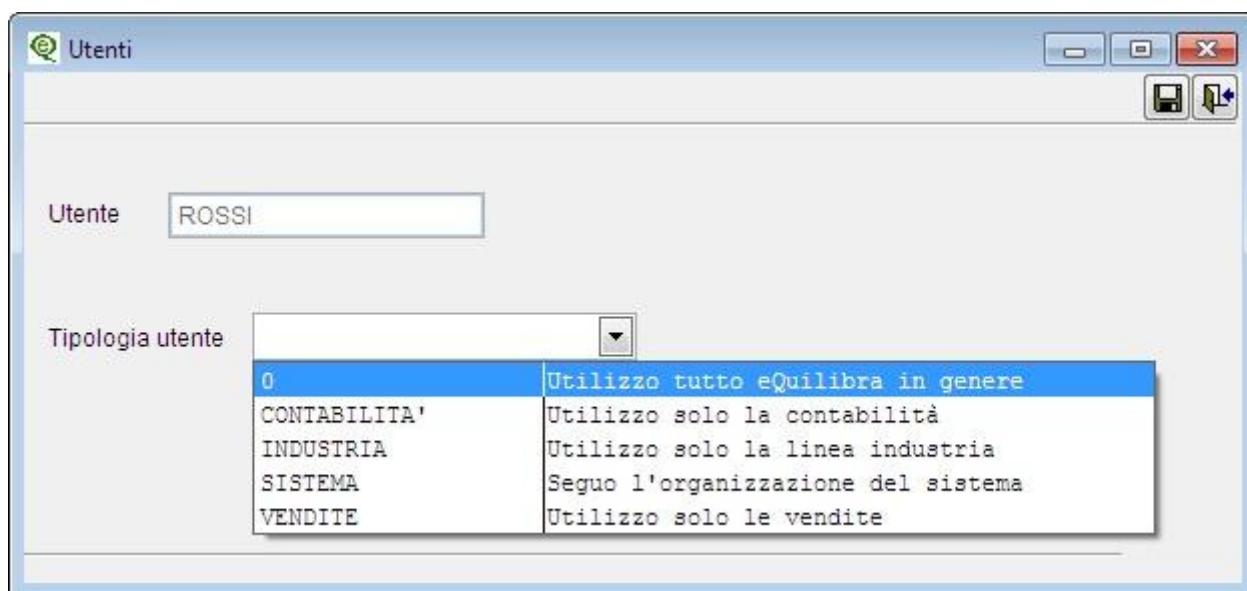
Utenti

Utente ROSSI

Tipologia utente

| | |
|---|---|
| 0 | Utilizzo tutto eQuilibra in genere |
| CONTABILITA' | Utilizzo solo la contabilità |
| INDUSTRIA | Utilizzo solo la linea industria |
| SISTEMA | Seguo l'organizzazione del sistema |
| VENDITE | Utilizzo solo le vendite |